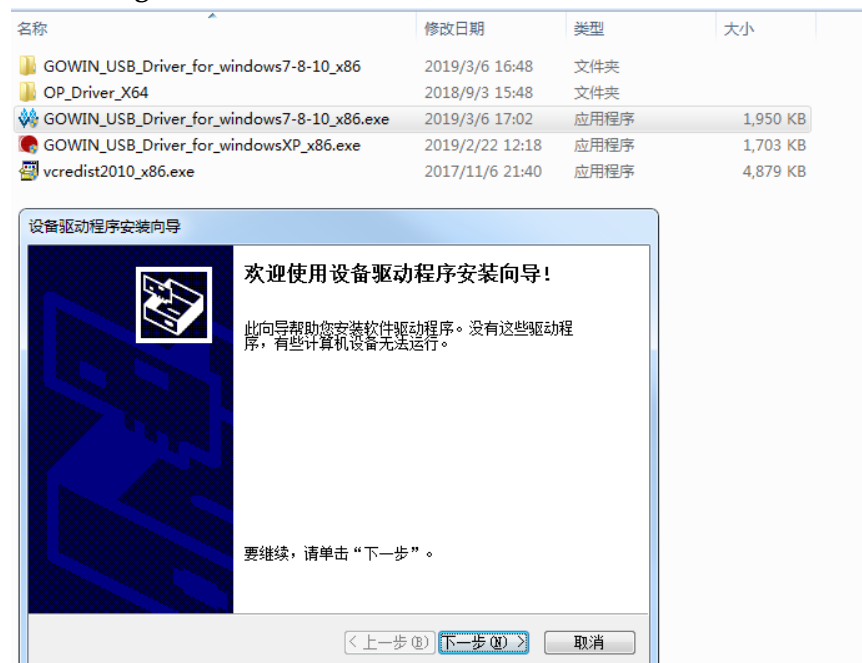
| 名称 | 修改日期 | 类型 | 大小 |
|---|---|---|---|
| GOWIN_USB_Driver_for_windows7-8-10_x86 | 2019/3/6 16:48 | 文件夹 | |
| OP_Driver_X64 | 2018/9/3 15:48 | 文件夹 | |
| GOWIN_USB_Driver_for_windows7-8-10_x86.exe | 2019/3/6 17:02 | 应用程序 | 1,950 KB |
| GOWIN_USB_Driver_for_windowsXP_x86.exe | 2019/2/22 12:18 | 应用程序 | 1,703 KB |
| vcredist2010_x86.exe | 2017/11/6 21:40 | 应用程序 | 4,879 KB |

设备驱动程序安装向导

欢迎使用设备驱动程序安装向导!

此向导帮助您安装软件驱动程序。没有这些驱动程序，有些计算机设备无法运行。

要继续，请单击“下一步”。

< 上一步(B) 下一步(N) > 取消